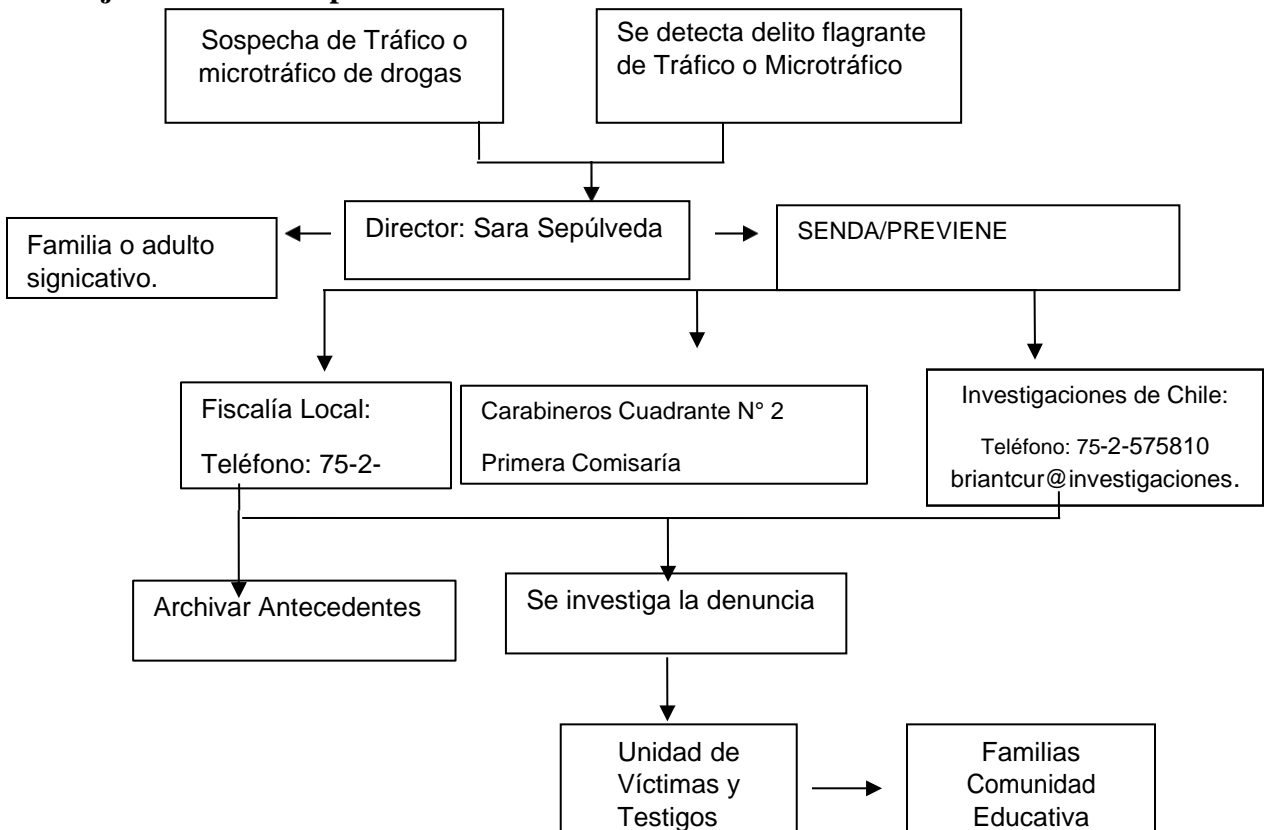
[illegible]

Sospecha de Tráfico o microtráfico de drogas

Se detecta delito flagrante de Tráfico o Microtráfico

Director: Sara Sepúlveda

Familia o adulto signicativo.

SENDA/PREVIENE

Fiscalía Local:

Teléfono: 75-2-

Carabineros Cuadrante N° 2

Primera Comisaría

Investigaciones de Chile:

Teléfono: 75-2-575810

briantcur@investigaciones.

Archivar Antecedentes

Se investiga la denuncia

Unidad de Víctimas y Testigos

Familias Comunidad Educativa